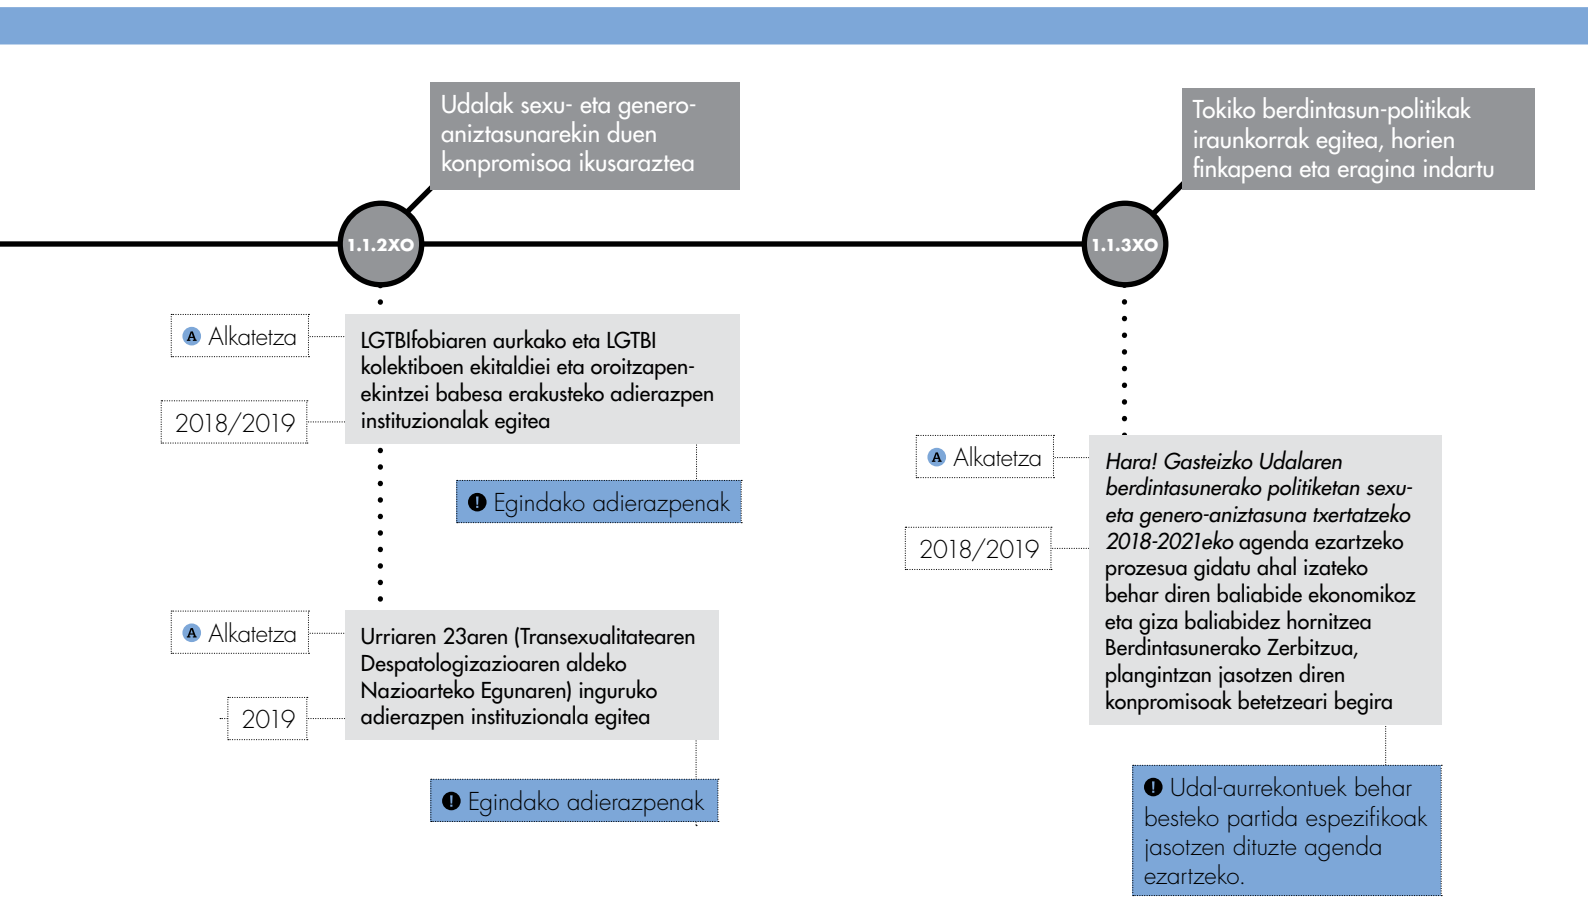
Udalak sexu- eta genero-aniztasunarekin duen konpromisoa ikusaraztea

1.1.2XO

A Alkatetza

2018/2019

LGTBIfobiaren aurkako eta LGTBI kolektiboen ekitaldiei eta oroitzapen-ekintzei babesa erakusteko adierazpen instituzionalak egitea

Egindako adierazpenak

A Alkatetza

2019

Urriaren 23aren (Transexualitatearen Despatologizazioaren aldeko Nazioarteko Egunaren) inguruko adierazpen instituzionala egitea

Egindako adierazpenak

Tokiko berdintasun-politikak iraunkorrak egitea, horien finkapena eta eragina indartu

1.1.3XO

A Alkatetza

2018/2019

Hara! Gasteizko Udalaren berdintasunerako politiketan sexu- eta genero-aniztasuna txertatzeko 2018-2021eko agenda ezartzeko prozesua gidatu ahal izateko behar diren baliabide ekonomikoz eta giza baliabidez hornitzea Berdintasunerako Zerbitzua, plangintzan jasotzen diren konpromisoak betetzeari begira

Udal-aurrekontuek behar besteko partida espezifikoak jasotzen dituzte agenda ezartzeko.